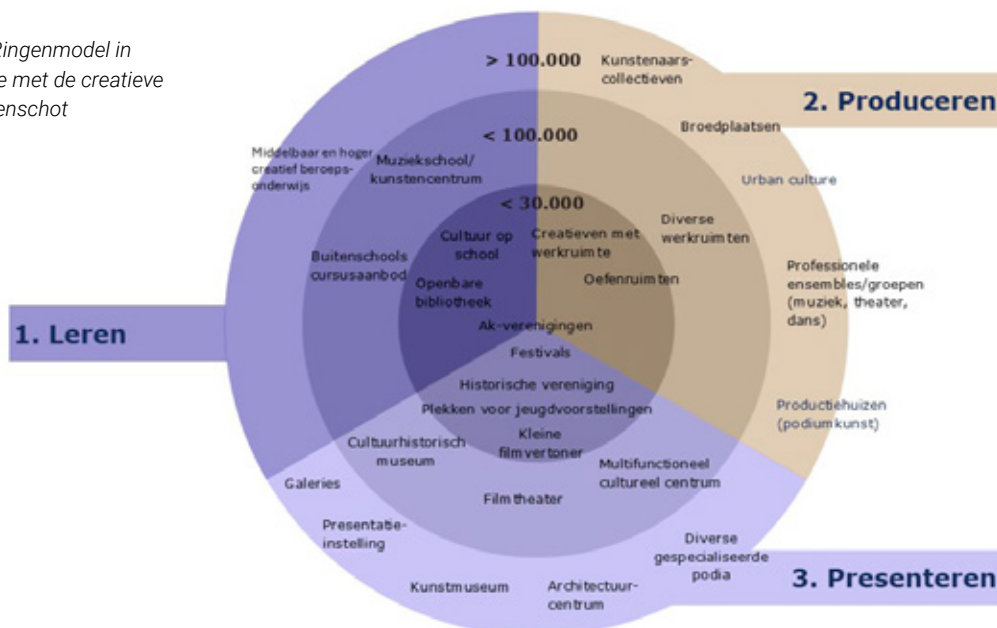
Ringenmodel in
e met de creatieve
enschot

> 100.000

< 100.000

< 30.000

Kunstenaarscollectieven

2. Produceren

Broedplaatsen

Urban culture

Middelbaar en hoger creatief beroepsonderwijs

Muziekschool/ kunstencentrum

Diverse werkruimten

Cultuur op school

Creatieven met werkruimte

Buitenschools cursusaanbod

Openbare bibliotheek

Oefenruimten

Professionele ensembles/groepen (muziek, theater, dans)

1. Leren

Ak-verenigingen

Festivals

Historische vereniging

Plekken voor jeugdvoorstellingen

Productiehuizen (podiumkunst)

Cultuurhistorisch museum

Kleine filmvertoner

Multifunctioneel cultureel centrum

Galeries

Filmtheater

Presentatieinstelling

Diverse gespecialiseerde podia

3. Presenteren

Kunstmuseum

Architectuurcentrum